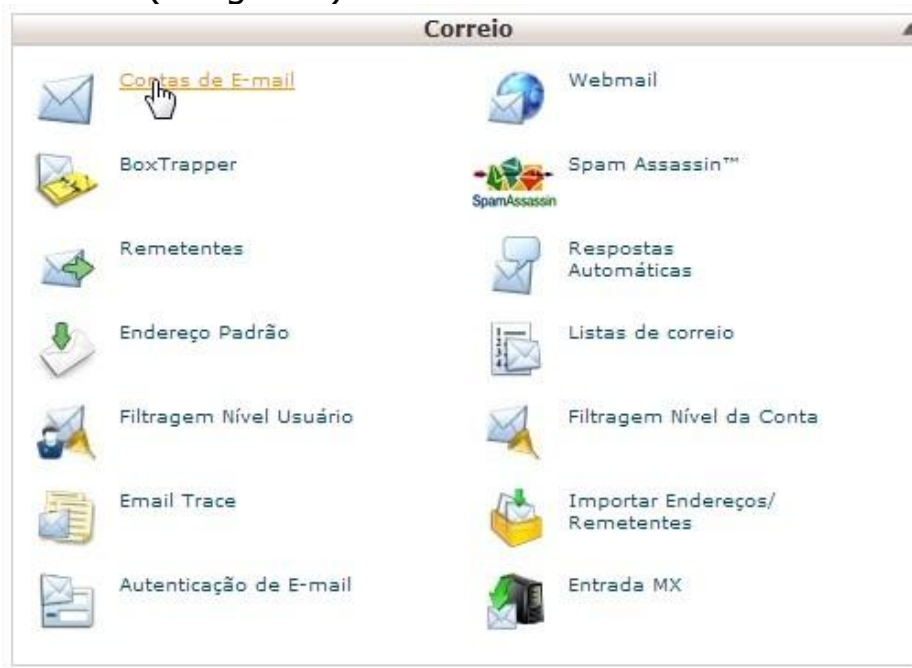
Correio

Contas de E-mail

Webmail

BoxTrapper

Spam Assassin™

SpamAssassin

Remetentes

Respostas Automáticas

Endereço Padrão

Listas de correio

Filtragem Nível Usuário

Filtragem Nível da Conta

Email Trace

Importar Endereços/ Remetentes

Autenticação de E-mail

Entrada MX